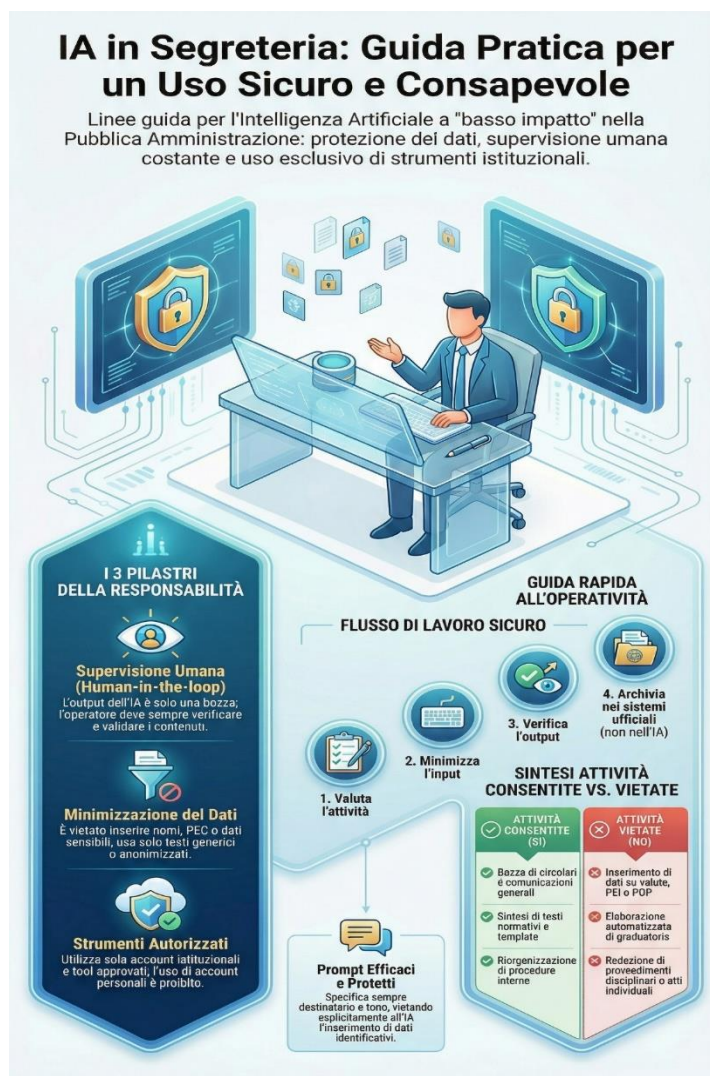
IA in Segreteria: Guida Pratica per un Uso Sicuro e Consapevole

Linee guida per l'Intelligenza Artificiale a "basso impatto" nella Pubblica Amministrazione: protezione dei dati, supervisione umana costante e uso esclusivo di strumenti istituzionali.

I 3 PILASTRI DELLA RESPONSABILITÀ

Supervisione Umana (Human-in-the-loop)
L'output dell'IA è solo una bozza; l'operatore deve sempre verificare e validare i contenuti.

Minimizzazione del Dati
È vietato inserire nomi, PEC o dati sensibili, usa solo testi generici o anonimizzati.

Strumenti Autorizzati
Utilizza sola account iatituzionali e tool approvati, l'uso di account personali è proibito.

GUIDA RAPIDA ALL'OPERATIVITÀ

FLUSSO DI LAVORO SICURO

1. Valuta l'attività

2. Minimizza l'input

3. Verifica l'output

4. Archivia nei sistemi ufficiali (non nell'IA)

SINTESI ATTIVITÀ CONSENTITE VS. VIETATE

| ATTIVITÀ CONSENTITE (SÌ) | ATTIVITÀ VIETATE (NO) |
|---|---|
| Bozza di circolari è comunicazioni generali | Inserimento di dati su valute, PEI o POP |
| Sintesi di testi normativi e template | Elaborazione automatizzata di graduatoris |
| Riorgenizzazione di procedure interne | Redazione di proveedimenti disciplinari o atti individuali |

Prompt Efficaci e Protetti
Specifica sempre destinatario e tono, vietando esplicitamente all'IA l'inserimento di dati identificativi.